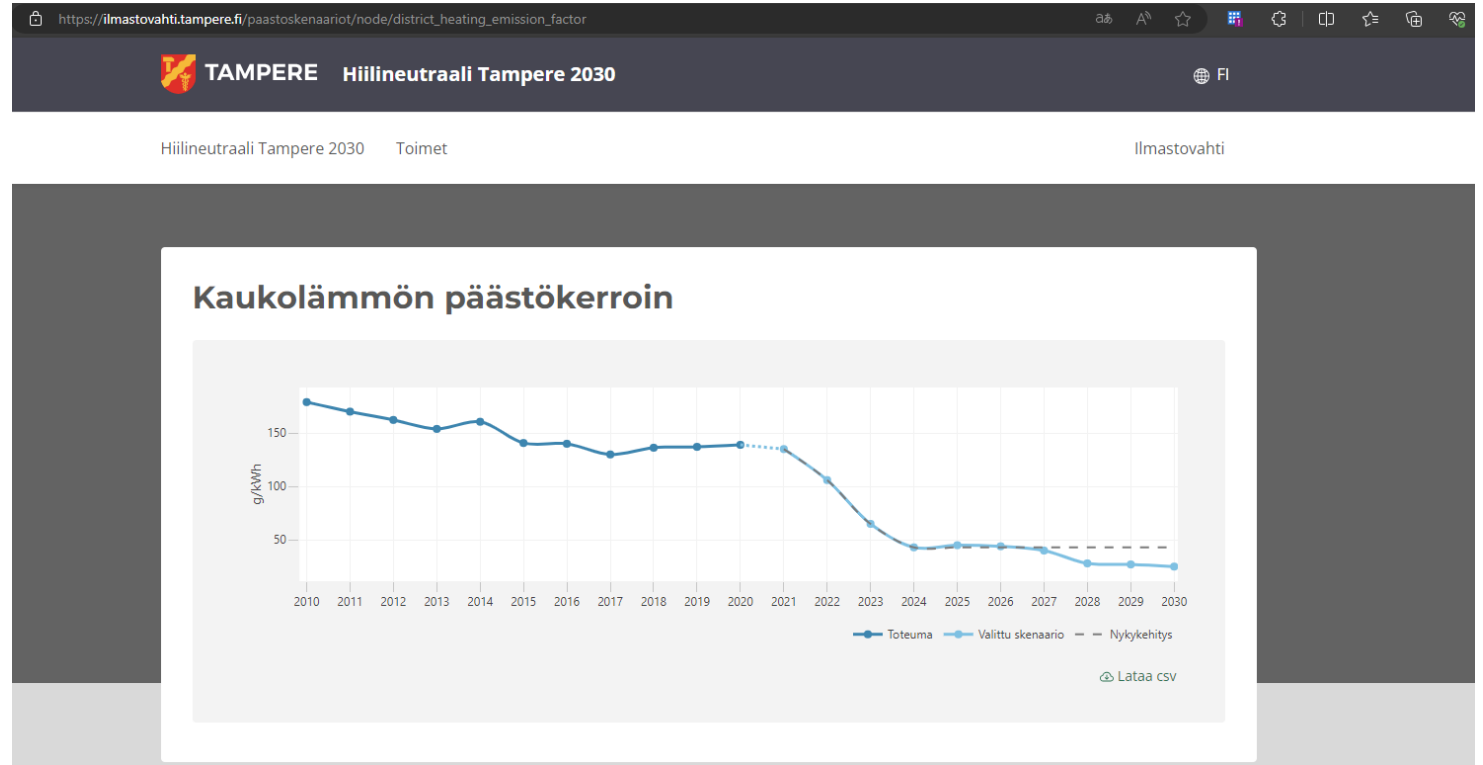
https://ilmastovahti.tampere.fi/paastoskenaariot/node/district_heating_emission_factor

TAMPERE Hiilineutraali Tampere 2030

FI

Hiilineutraali Tampere 2030 Toimet

Ilmastovahti

Kaukolämmön päästökerroin

g/kWh

150

100

50

2010 2011 2012 2013 2014 2015 2016 2017 2018 2019 2020 2021 2022 2023 2024 2025 2026 2027 2028 2029 2030

Toteuma Valittu skenaario Nykykehitys

Lataa csv